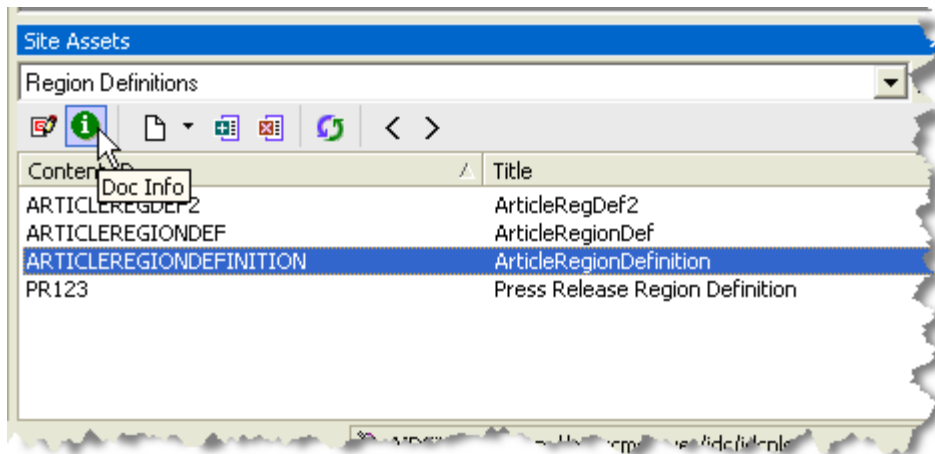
Site Assets

Region Definitions

Content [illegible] | Title
Doc Info

| Content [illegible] | Title |
|---|---|
| ARTICLEREGDEF2 | ArticleRegDef2 |
| ARTICLEREGIONDEF | ArticleRegionDef |
| ARTICLEREGIONDEFINITION | ArticleRegionDefinition |
| PR123 | Press Release Region Definition |

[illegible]